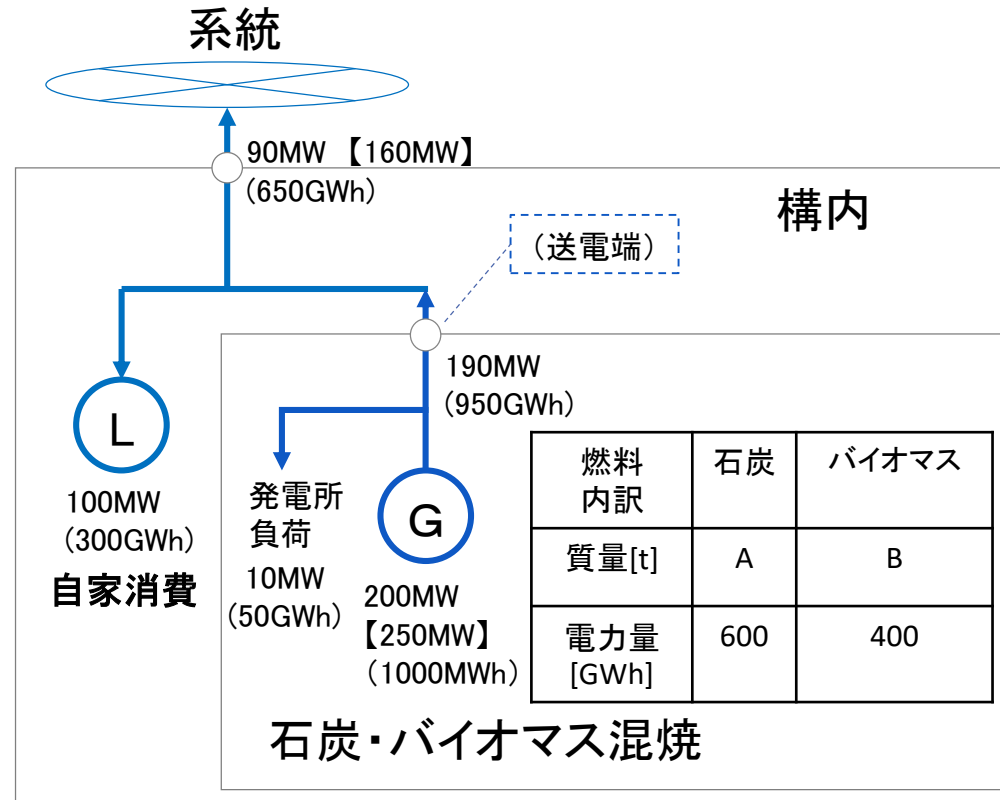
系統

90MW 【160MW】
(650GWh)

構内

（送電端）

190MW
(950GWh)

L

100MW
（300GWh）
自家消費

発電所
負荷
10MW
(50GWh)

G

200MW
【250MW】
（1000MWh）

| 燃料内訳 | 石炭 | バイオマス |
|---|---|---|
| 質量[t] | A | B |
| 電力量[GWh] | 600 | 400 |

石炭・バイオマス混焼